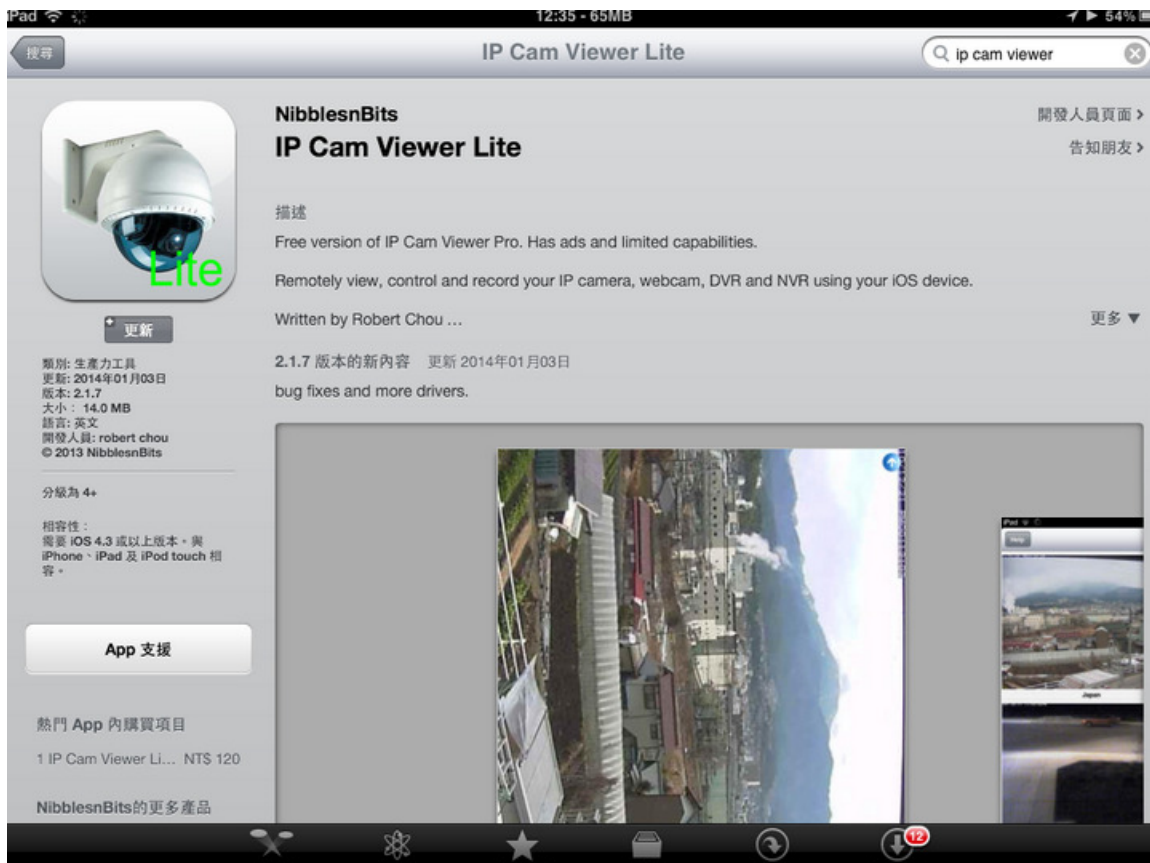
iPad 12:35 - 65MB 54%

搜尋

IP Cam Viewer Lite

ip cam viewer

Lite

更新

類別: 生產力工具
更新: 2014年01月03日
版本: 2.1.7
大小： 14.0 MB
語言: 英文
開發人員: robert chou
© 2013 NibblesnBits

分級為 4+

相容性：
需要 iOS 4.3 或以上版本。與 iPhone、iPad 及 iPod touch 相容。

App 支援

熱門 App 內購買項目

1 IP Cam Viewer Li... NT$ 120

NibblesnBits的更多產品

NibblesnBits

IP Cam Viewer Lite

開發人員頁面 >

告知朋友 >

描述

Free version of IP Cam Viewer Pro. Has ads and limited capabilities.

Remotely view, control and record your IP camera, webcam, DVR and NVR using your iOS device.

Written by Robert Chou ...

更多 ▼

2.1.7 版本的新內容 更新 2014年01月03日

bug fixes and more drivers.

Japan

12